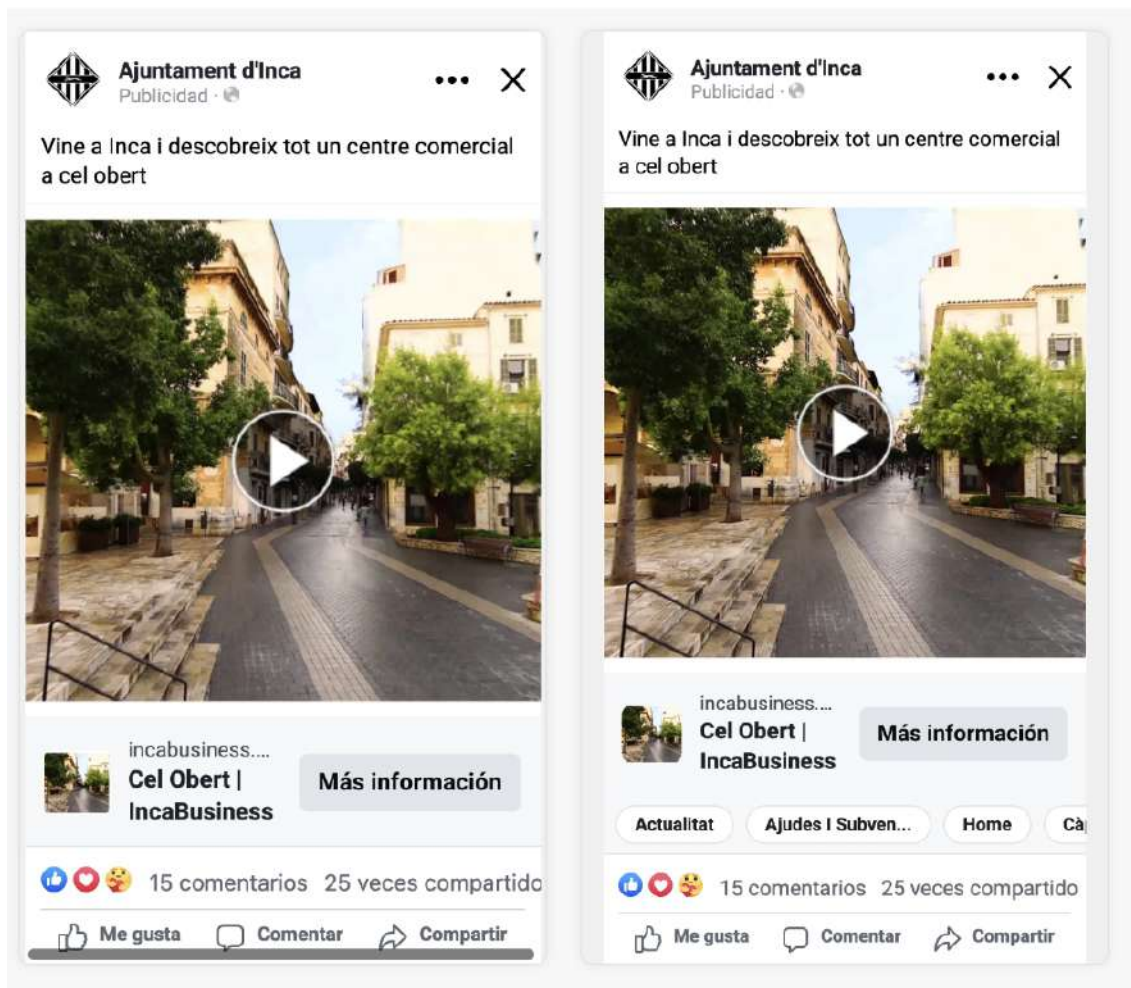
Ajuntament d'Inca
Publicidad ·

Vine a Inca i descobreix tot un centre comercial a cel obert

incabusiness....
Cel Obert | IncaBusiness
Más información

15 comentarios 25 veces compartido

Me gusta Comentar Compartir

Ajuntament d'Inca
Publicidad ·

Vine a Inca i descobreix tot un centre comercial a cel obert

incabusiness....
Cel Obert | IncaBusiness
Más información

Actualitat Ajudes I Subven... Home Cà

15 comentarios 25 veces compartido

Me gusta Comentar Compartir